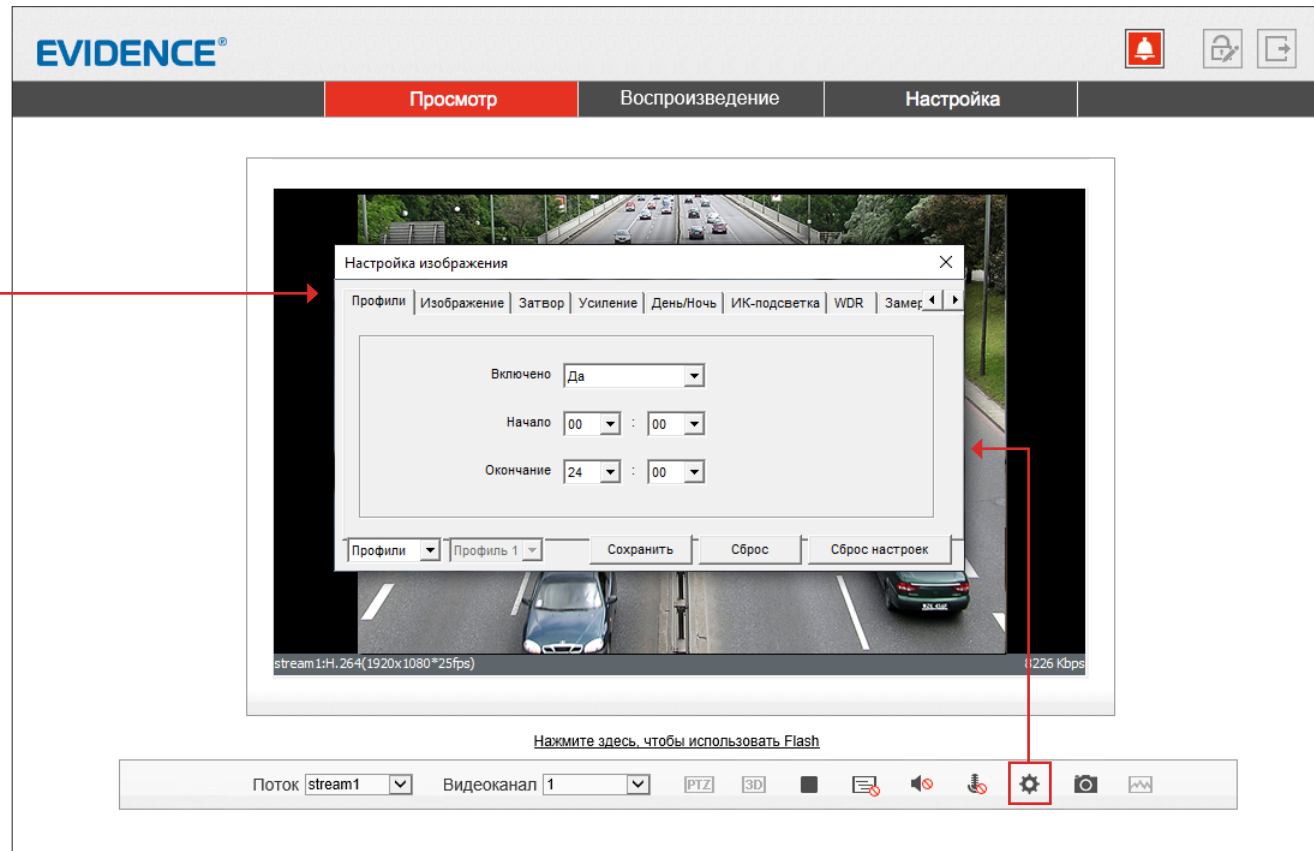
EVIDENCE®

Просмотр | Воспроизведение | Настройка

Настройка изображения

Профили | Изображение | Затвор | Усиление | День/Ночь | ИК-подсветка | WDR | Замер

Включено Да

Начало 00 : 00

Окончание 24 : 00

Профили | Профиль 1 | Сохранить | Сброс | Сброс настроек

stream1:H.264(1920x1080*25fps)

8226 Kbps

Нажмите здесь, чтобы использовать Flash

Поток stream1 Видеоканал 1 PTZ 3D